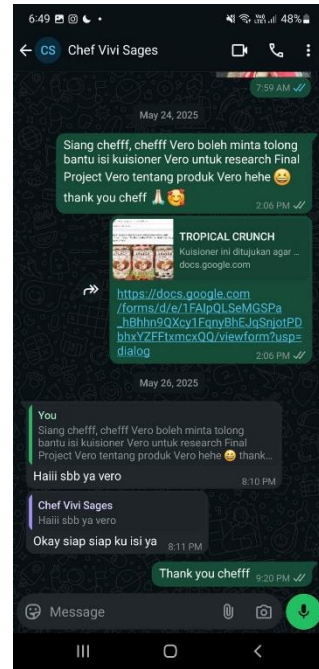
6:49 48%

CS Chef Vivi Sages

7:59 AM

May 24, 2025

Siang chefff, chefff Vero boleh minta tolong bantu isi kuisioner Vero untuk research Final Project Vero tentang produk Vero hehe 😄 thank you cheff 🙏🥰

2:06 PM

TROPICAL CRUNCH
Kuisioner ini ditujukan agar ...
docs.google.com

https://docs.google.com/forms/d/e/1FAIpQLSeMGSPa_hBhhn9QXcy1FqnyBhEJqSnjotPDbhxYZFFtxmcxQQ/viewform?usp=dialog

2:06 PM

May 26, 2025

You
Siang chefff, chefff Vero boleh minta tolong bantu isi kuisioner Vero untuk research Final Project Vero tentang produk Vero hehe 😄 thank...

Haiii sbb ya vero

8:10 PM

Chef Vivi Sages
Haiii sbb ya vero

Okay siap siap ku isi ya

8:11 PM

Thank you chefff

9:20 PM

Message